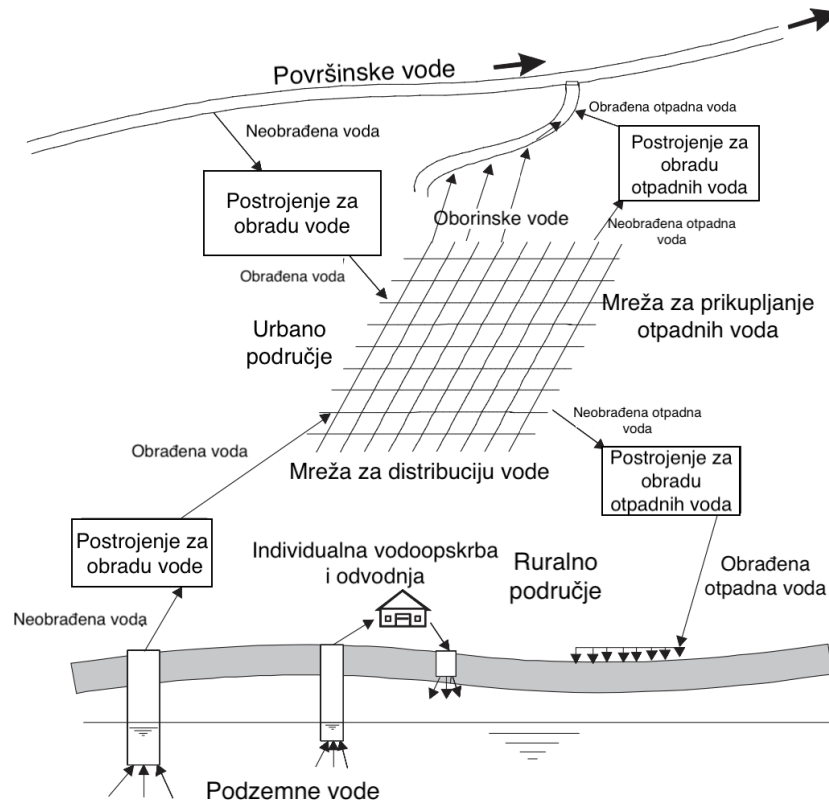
Površinske vode

Obrađena otpadna voda

Neobrađena voda

Postrojenje za obradu otpadnih voda

Postrojenje za obradu vode

Oborinske vode

Neobrađena otpadna voda

Obrađena voda

Mreža za prikupljanje otpadnih voda

Urbano područje

Neobrađena otpadna voda

Obrađena voda

Mreža za distribuciju vode

Postrojenje za obradu otpadnih voda

Postrojenje za obradu vode

Individualna vodoopskrba i odvodnja

Ruralno područje

Obrađena otpadna voda

Neobrađena voda

Podzemne vode